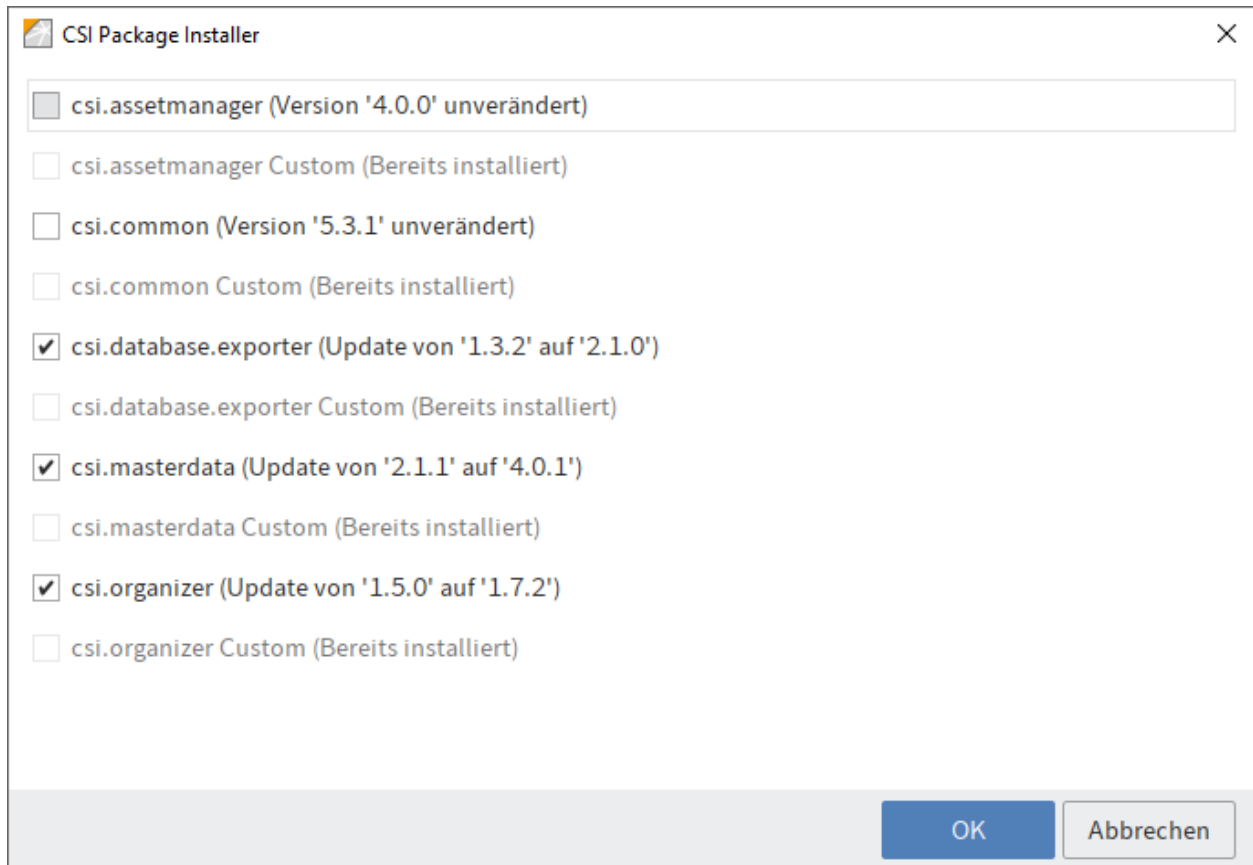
CSI Package Installer

X

csi.assetmanager (Version '4.0.0' unverändert)

csi.assetmanager Custom (Bereits installiert)

csi.common (Version '5.3.1' unverändert)

csi.common Custom (Bereits installiert)

csi.database.exporter (Update von '1.3.2' auf '2.1.0')

csi.database.exporter Custom (Bereits installiert)

csi.masterdata (Update von '2.1.1' auf '4.0.1')

csi.masterdata Custom (Bereits installiert)

csi.organizer (Update von '1.5.0' auf '1.7.2')

csi.organizer Custom (Bereits installiert)

OK

Abbrechen